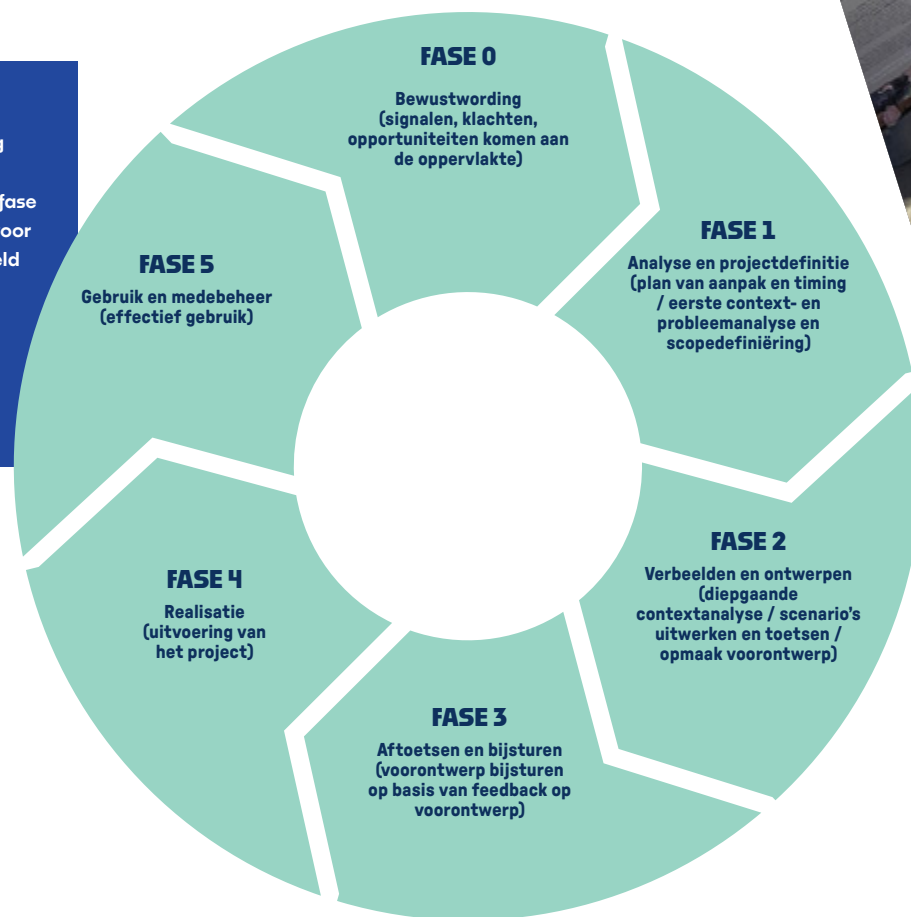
g

fase
oor
eld

FASE 0
Bewustwording (signalen, klachten, opportuniteiten komen aan de oppervlakte)

FASE 1
Analyse en projectdefinitie (plan van aanpak en timing / eerste context- en probleemanalyse en scopedefiniëring)

FASE 2
Verbeelden en ontwerpen (diepgaande contextanalyse / scenario's uitwerken en toetsen / opmaak voorontwerp)

FASE 3
Aftoetsen en bijsturen (voorontwerp bijsturen op basis van feedback op voorontwerp)

FASE 4
Realisatie (uitvoering van het project)

FASE 5
Gebruik en medebeheer (effectief gebruik)